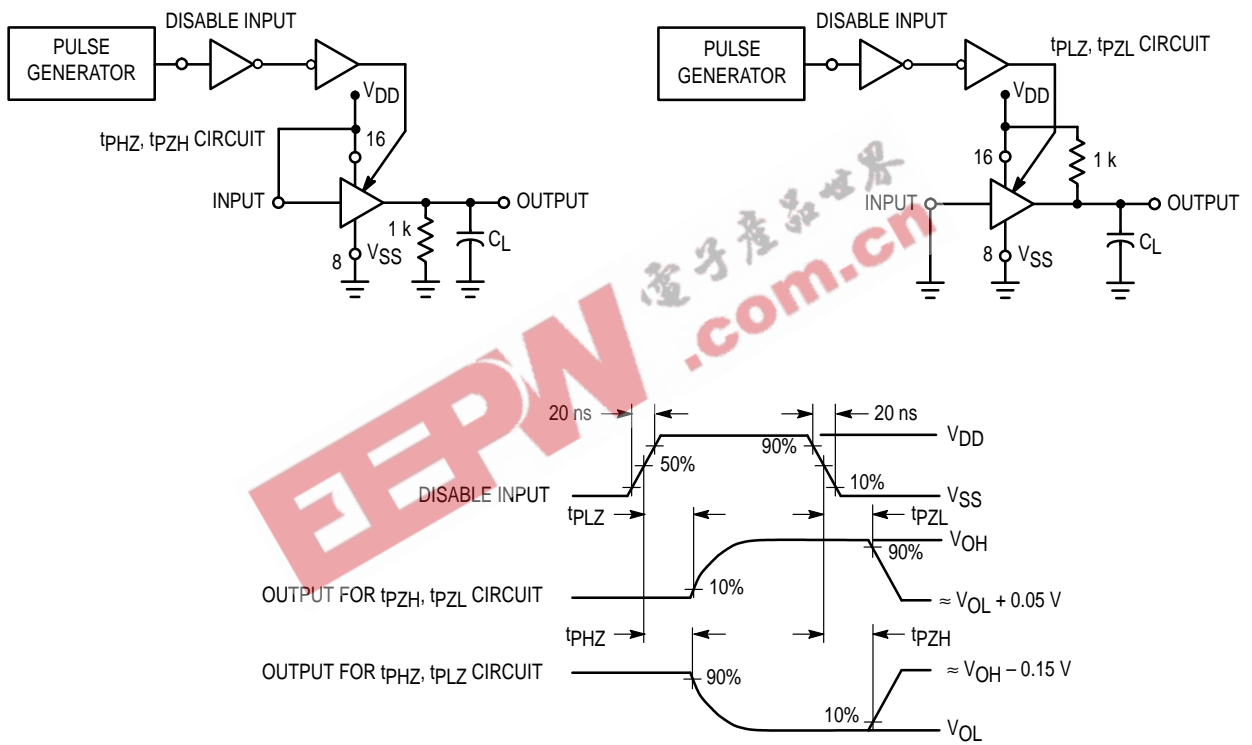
PULSE GENERATOR

DISABLE INPUT

$V_{DD}$

$t_{PHZ}$, $t_{PZH}$ CIRCUIT

16

INPUT

OUTPUT

1 k

$C_L$

8

$V_{SS}$

PULSE GENERATOR

DISABLE INPUT

$t_{PLZ}$, $t_{PZL}$ CIRCUIT

$V_{DD}$

16

1 k

INPUT

OUTPUT

$C_L$

8

$V_{SS}$

電子產品世界

EEPW .com.cn

20 ns

20 ns

$V_{DD}$

50%

90%

10%

DISABLE INPUT

$V_{SS}$

$t_{PLZ}$

$t_{PZL}$

$V_{OH}$

90%

OUTPUT FOR $t_{PZH}$, $t_{PZL}$ CIRCUIT

10%

$\approx V_{OL} + 0.05$ V

$t_{PHZ}$

$t_{PZH}$

OUTPUT FOR $t_{PHZ}$, $t_{PLZ}$ CIRCUIT

90%

$\approx V_{OH} - 0.15$ V

10%

$V_{OL}$